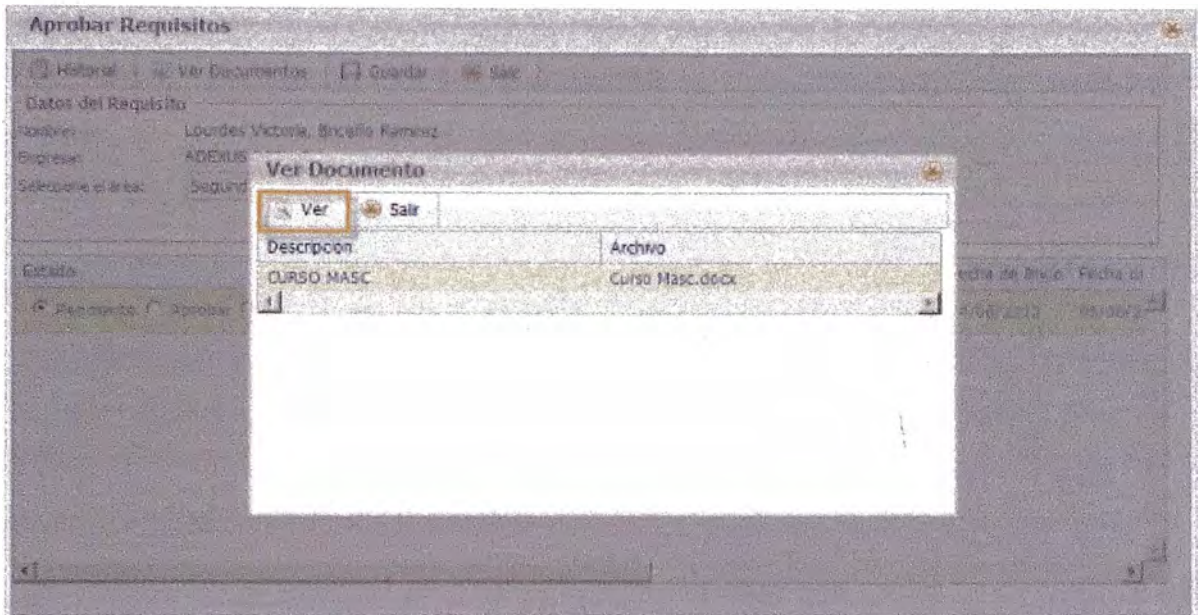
Aprobar Requisitos

Historial | Ver Documentos | Guardar | Salir

Datos del Requisito

Nombre: Lourdes Victoria Bocaño Ramirez

Empresa: ADEXUS

Seleccione el área: Segund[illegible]

Estado

Pendiente Aprobar

Fecha de Inicio Fecha d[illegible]

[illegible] 2012

Ver Documento

Ver Salir

| Descripcion | Archivo |
|---|---|
| CURSO MASC | Curso Masc.docx |